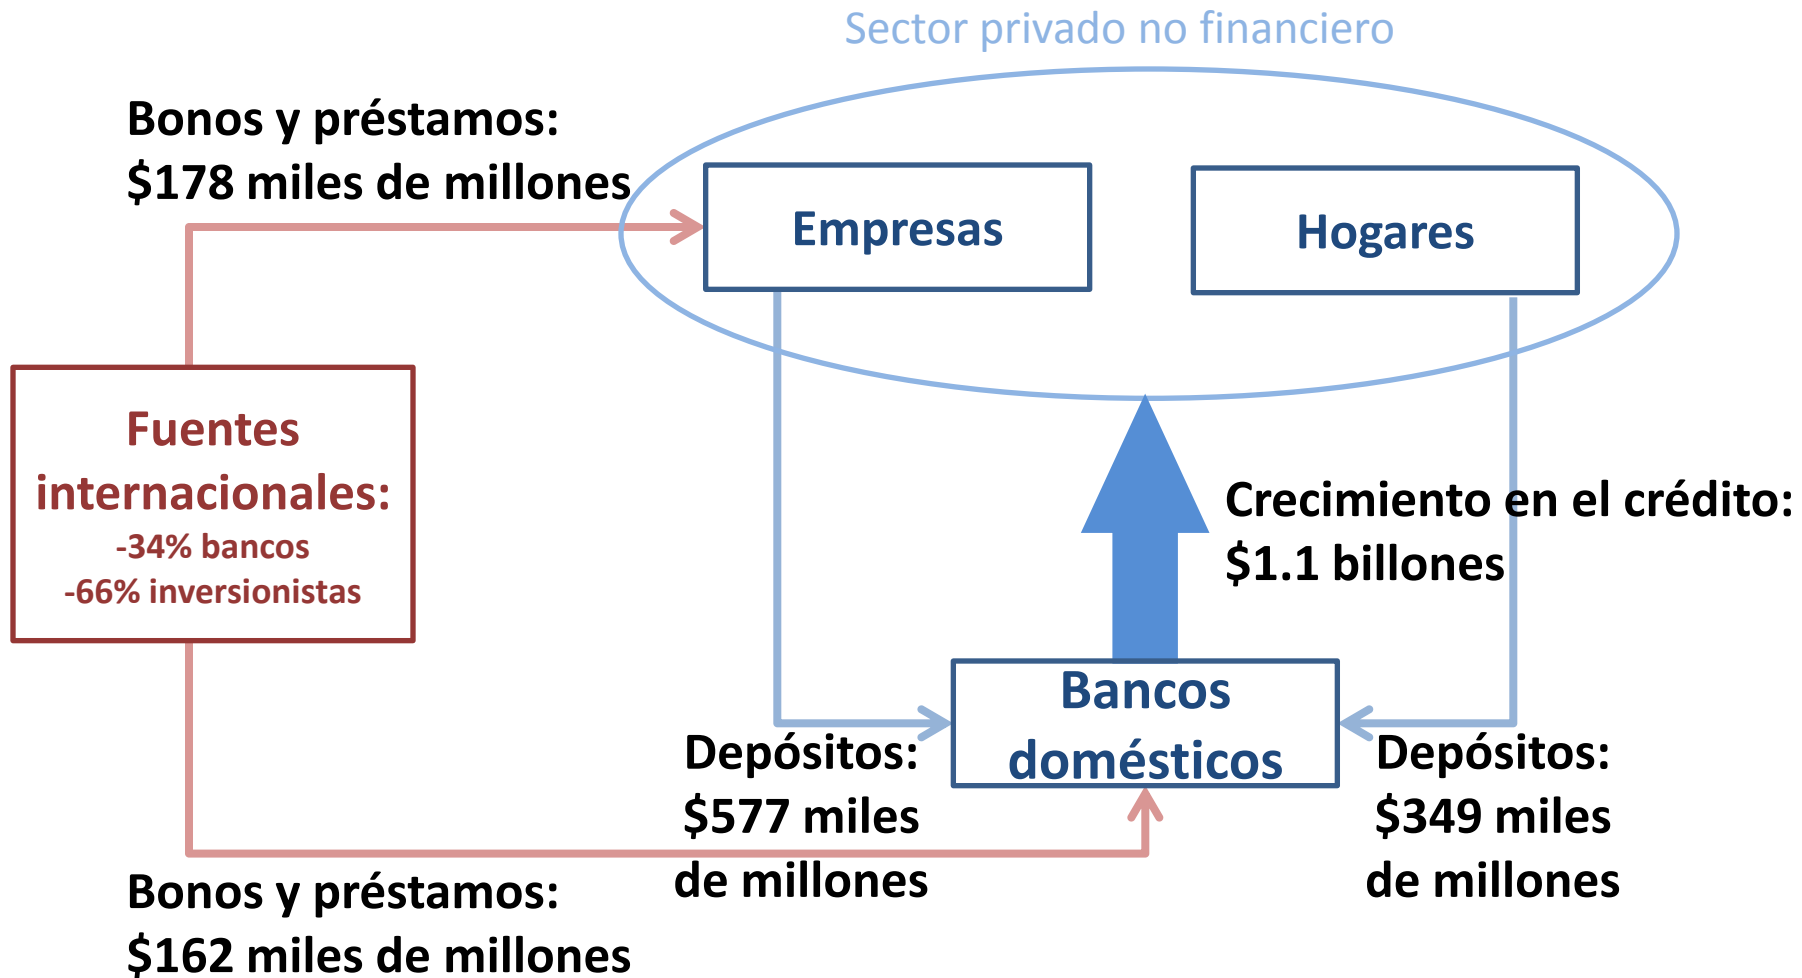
Sector privado no financiero

Bonos y préstamos:
$178 miles de millones

Empresas

Hogares

Fuentes internacionales:
-34% bancos
-66% inversionistas

Crecimiento en el crédito:
$1.1 billones

Bancos domésticos

Depósitos:
$577 miles de millones

Depósitos:
$349 miles de millones

Bonos y préstamos:
$162 miles de millones